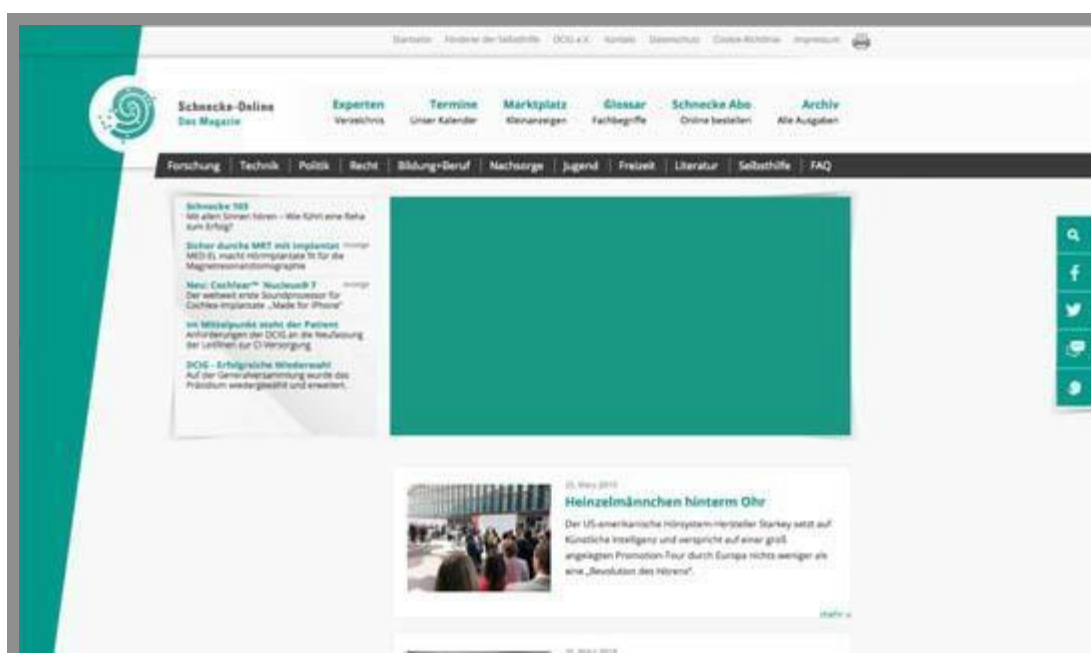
Startseite Förderer der Selbsthilfe DCIG e.V. Kontakt Datenschutz Cookie-Richtlinie Impressum

Schnecke-Online
Das Magazin

Experten
Verzeichnis

Termine
Unser Kalender

Marktplatz
Kleinanzeigen

Glossar
Fachbegriffe

Schnecke Abo
Online bestellen

Archiv
Alle Ausgaben

Forschung | Technik | Politik | Recht | Bildung+Beruf | Nachsorge | Jugend | Freizeit | Literatur | Selbsthilfe | FAQ

Schnecke 103
Mit allen Sinnen hören – Wie führt eine Reha zum Erfolg?

Sicher durchs MRT mit Implantat Anzeige
MED-EL macht Hörimplantate fit für die Magnetresonanztomographie

Neu: Cochlear™ Nucleus® 7 Anzeige
Der weltweit erste Soundprozessor für Cochlea-Implantate „Made for iPhone"

Im Mittelpunkt steht der Patient
Anforderungen der DCIG an die Neufassung der Leitlinien zur CI-Versorgung

DCIG – Erfolgreiche Wiederwahl
Auf der Generalversammlung wurde das Präsidium wiedergewählt und erweitert.

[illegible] März 2019
Heinzelmännchen hinterm Ohr
Der US-amerikanische Hörsystem-Hersteller Starkey setzt auf Künstliche Intelligenz und verspricht auf einer groß angelegten Promotion-Tour durch Europa nichts weniger als eine „Revolution des Hörens".

mehr »

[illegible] März 2019